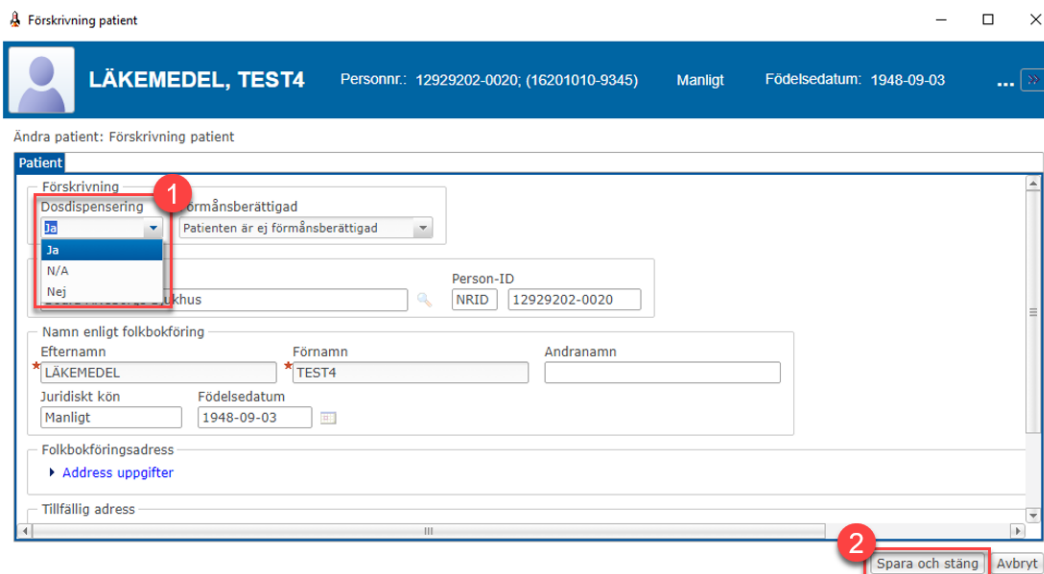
Förskrivning patient

LÄKEMEDEL, TEST4 Personnr.: 12929202-0020; (16201010-9345) Manligt Födelsedatum: 1948-09-03 ...

Ändra patient: Förskrivning patient

Patient

Förskrivning

Dosdispensering
Ja
Ja
N/A
Nej

1

Förmånsberättigad
Patienten är ej förmånsberättigad

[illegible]ukhus

Person-ID
NRID 12929202-0020

Namn enligt folkbokföring

Efternamn
* LÄKEMEDEL

Förnamn
* TEST4

Andranamn

Juridiskt kön
Manligt

Födelsedatum
1948-09-03

Folkbokföringsadress

Address uppgifter

Tillfällig adress

2

Spara och stäng Avbryt